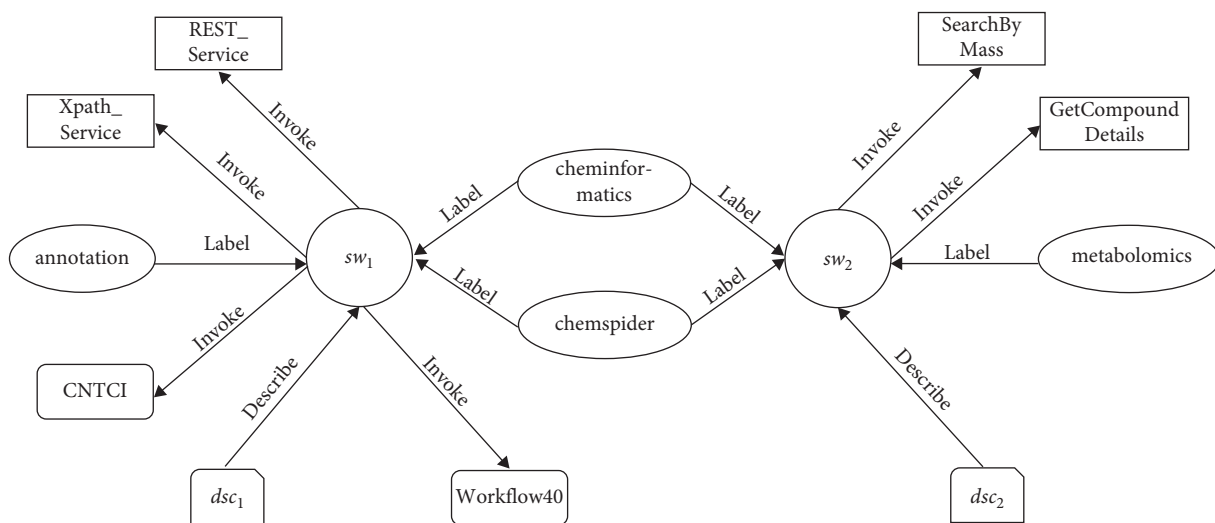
REST_ Service

Xpath_ Service

Invoke

Invoke

annotation

Label

$sw_1$

Invoke

CNTCI

Describe

$dsc_1$

Invoke

Workflow40

Label

cheminformatics

Label

Label

chemspider

Label

SearchBy Mass

GetCompound Details

Invoke

Invoke

$sw_2$

Label

metabolomics

Describe

$dsc_2$